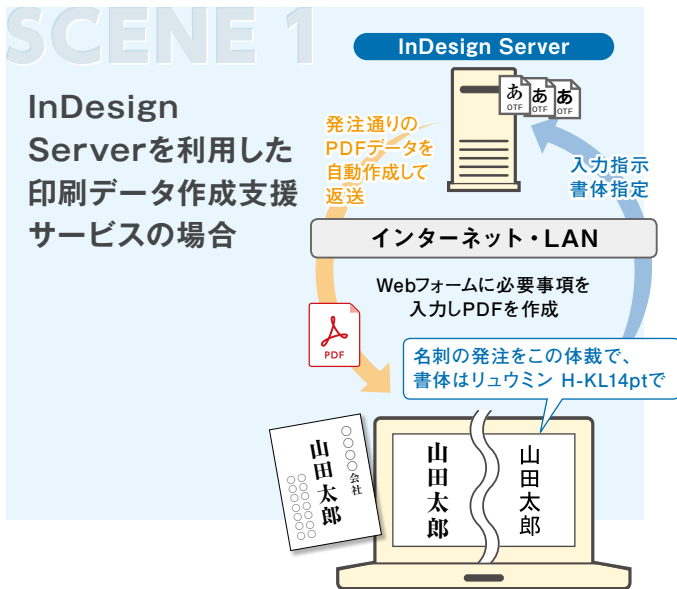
SCENE 1

InDesign Serverを利用した印刷データ作成支援サービスの場合

InDesign Server

あ OTF あ OTF あ OTF

発注通りのPDFデータを自動作成して返送

入力指示
書体指定

インターネット・LAN

Webフォームに必要事項を入力しPDFを作成

PDF

名刺の発注をこの体裁で、書体はリュウミン H-KL14ptで

○○○会社
山田太郎
○○○○○○○○○○○○

山田太郎

山田太郎